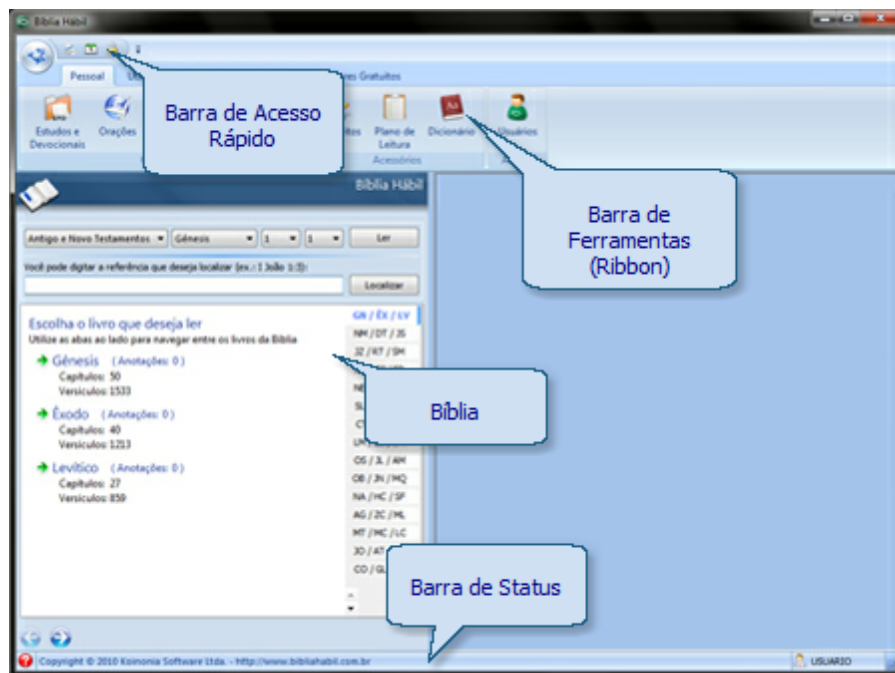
Bíblia Hábil

Pessoal
Us
es Gratuitos

Barra de Acesso Rápido

Estudos e Devocionais
Orações
tos
Plano de Leitura
Dicionário
Usuários
Acessórios

Barra de Ferramentas (Ribbon)

Bíblia Hábil

Antigo e Novo Testamentos
Gênesis
1
1
Ler

Você pode digitar a referência que deseja localizar (ex.: I João 1:3):
Localizar

Escolha o livro que deseja ler
Utilize as abas ao lado para navegar entre os livros da Bíblia

Gênesis ( Anotações: 0 )
Capítulos: 50
Versículos: 1533

Êxodo ( Anotações: 0 )
Capítulos: 40
Versículos: 1213

Levítico ( Anotações: 0 )
Capítulos: 27
Versículos: 859

GN / ÊX / LV
NM / DT / JS
JZ / RT / SM
NE
SL
CT
LM
OS / JL / AM
OB / JN / MQ
NA / HC / SF
AG / ZC / ML
MT / MC / LC
JO / AT
CO / GL

Bíblia

Barra de Status

Copyright © 2010 Koinonia Software Ltda. - http://www.bibliahabil.com.br
USUARIO